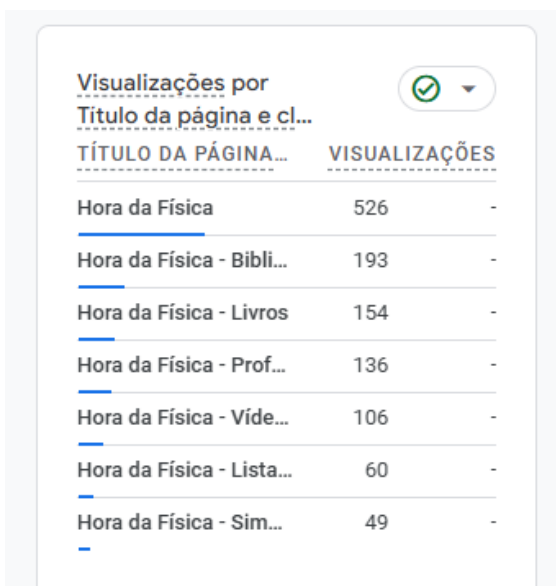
Visualizações por Título da página e cl...

| TÍTULO DA PÁGINA... | VISUALIZAÇÕES | |
|---|---|---|
| Hora da Física | 526 | - |
| Hora da Física - Bibli... | 193 | - |
| Hora da Física - Livros | 154 | - |
| Hora da Física - Prof... | 136 | - |
| Hora da Física - Víde... | 106 | - |
| Hora da Física - Lista... | 60 | - |
| Hora da Física - Sim... | 49 | - |